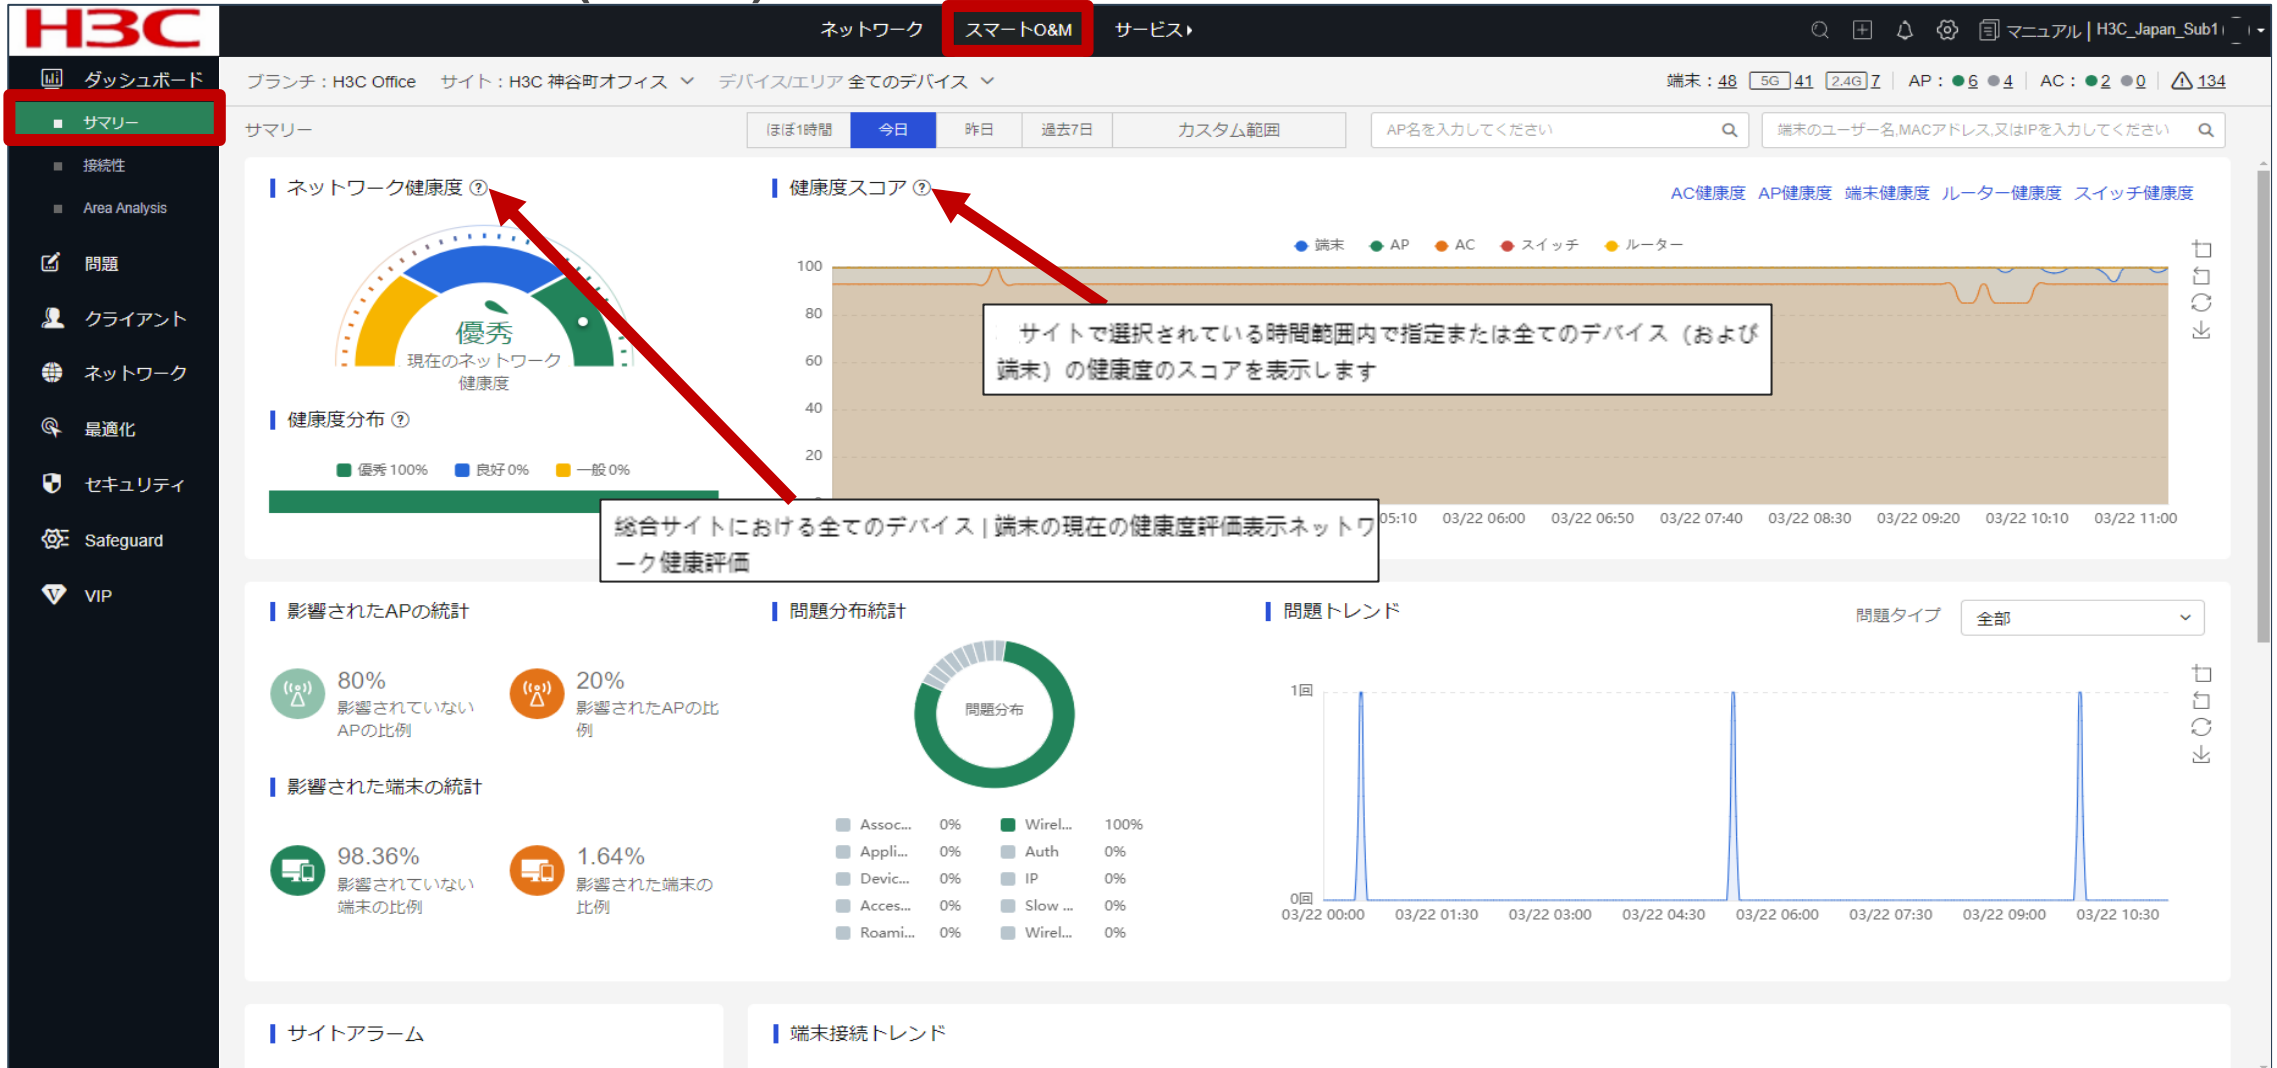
H3C

ネットワーク　スマートO&M　サービス▸

マニュアル | H3C_Japan_Sub1

ダッシュボード
サマリー
接続性
Area Analysis
問題
クライアント
ネットワーク
最適化
セキュリティ
Safeguard
VIP

ブランチ：H3C Office　サイト：H3C 神谷町オフィス　デバイス/エリア 全てのデバイス

端末：48　5G 41　2.4G 7　AP：6　4　AC：2　0　134

サマリー

ほぼ1時間　今日　昨日　過去7日　カスタム範囲

AP名を入力してください

端末のユーザー名,MACアドレス,又はIPを入力してください

ネットワーク健康度 ?

優秀
現在のネットワーク健康度

健康度分布 ?

優秀 100%　良好 0%　一般 0%

健康度スコア ?

AC健康度　AP健康度　端末健康度　ルーター健康度　スイッチ健康度

端末　AP　AC　スイッチ　ルーター

100
80
60
40
20

サイトで選択されている時間範囲内で指定または全てのデバイス（および端末）の健康度のスコアを表示します

総合サイトにおける全てのデバイス | 端末の現在の健康度評価表示ネットワーク健康評価

05:10　03/22 06:00　03/22 06:50　03/22 07:40　03/22 08:30　03/22 09:20　03/22 10:10　03/22 11:00

影響されたAPの統計

80%
影響されていないAPの比例

20%
影響されたAPの比例

影響された端末の統計

98.36%
影響されていない端末の比例

1.64%
影響された端末の比例

問題分布統計

問題分布

| | | | |
|---|---|---|---|
| Assoc... | 0% | Wirel... | 100% |
| Appli... | 0% | Auth | 0% |
| Devic... | 0% | IP | 0% |
| Acces... | 0% | Slow ... | 0% |
| Roami... | 0% | Wirel... | 0% |

問題トレンド

問題タイプ　全部

1回
0回
03/22 00:00　03/22 01:30　03/22 03:00　03/22 04:30　03/22 06:00　03/22 07:30　03/22 09:00　03/22 10:30

サイトアラーム

端末接続トレンド